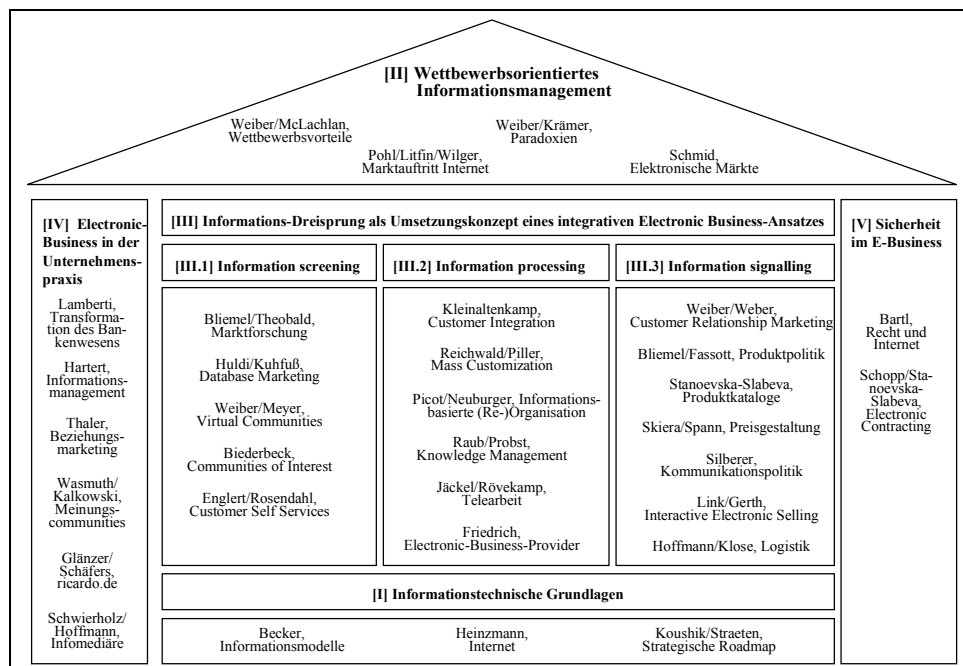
[II] Wettbewerbsorientiertes Informationsmanagement

Weiber/McLachlan, Wettbewerbsvorteile

Pohl/Litfin/Wilger, Marktauftritt Internet

Weiber/Krämer, Paradoxien

Schmid, Elektronische Märkte

[IV] Electronic-Business in der Unternehmenspraxis

Lamberti, Transformation des Bankenwesens

Hartert, Informationsmanagement

Thaler, Beziehungsmarketing

Wasmuth/ Kalkowski, Meinungscommunities

Glänzer/ Schäfers, ricardo.de

Schwierholz/ Hoffmann, Infomediäre

[III] Informations-Dreisprung als Umsetzungskonzept eines integrativen Electronic Business-Ansatzes

[III.1] Information screening

Bliemel/Theobald, Marktforschung

Huldi/Kuhfuß, Database Marketing

Weiber/Meyer, Virtual Communities

Biederbeck, Communities of Interest

Englert/Rosendahl, Customer Self Services

[III.2] Information processing

Kleinaltenkamp, Customer Integration

Reichwald/Piller, Mass Customization

Picot/Neuburger, Informationsbasierte (Re-)Organisation

Raub/Probst, Knowledge Management

Jäckel/Rövekamp, Telearbeit

Friedrich, Electronic-Business-Provider

[III.3] Information signalling

Weiber/Weber, Customer Relationship Marketing

Bliemel/Fassott, Produktpolitik

Stanoevska-Slabeva, Produktkataloge

Skiera/Spann, Preisgestaltung

Silberer, Kommunikationspolitik

Link/Gerth, Interactive Electronic Selling

Hoffmann/Klose, Logistik

[V] Sicherheit im E-Business

Bartl, Recht und Internet

Schopp/Stanoevska-Slabeva, Electronic Contracting

[I] Informationstechnische Grundlagen

Becker, Informationsmodelle

Heinzmann, Internet

Koushik/Straeten, Strategische Roadmap